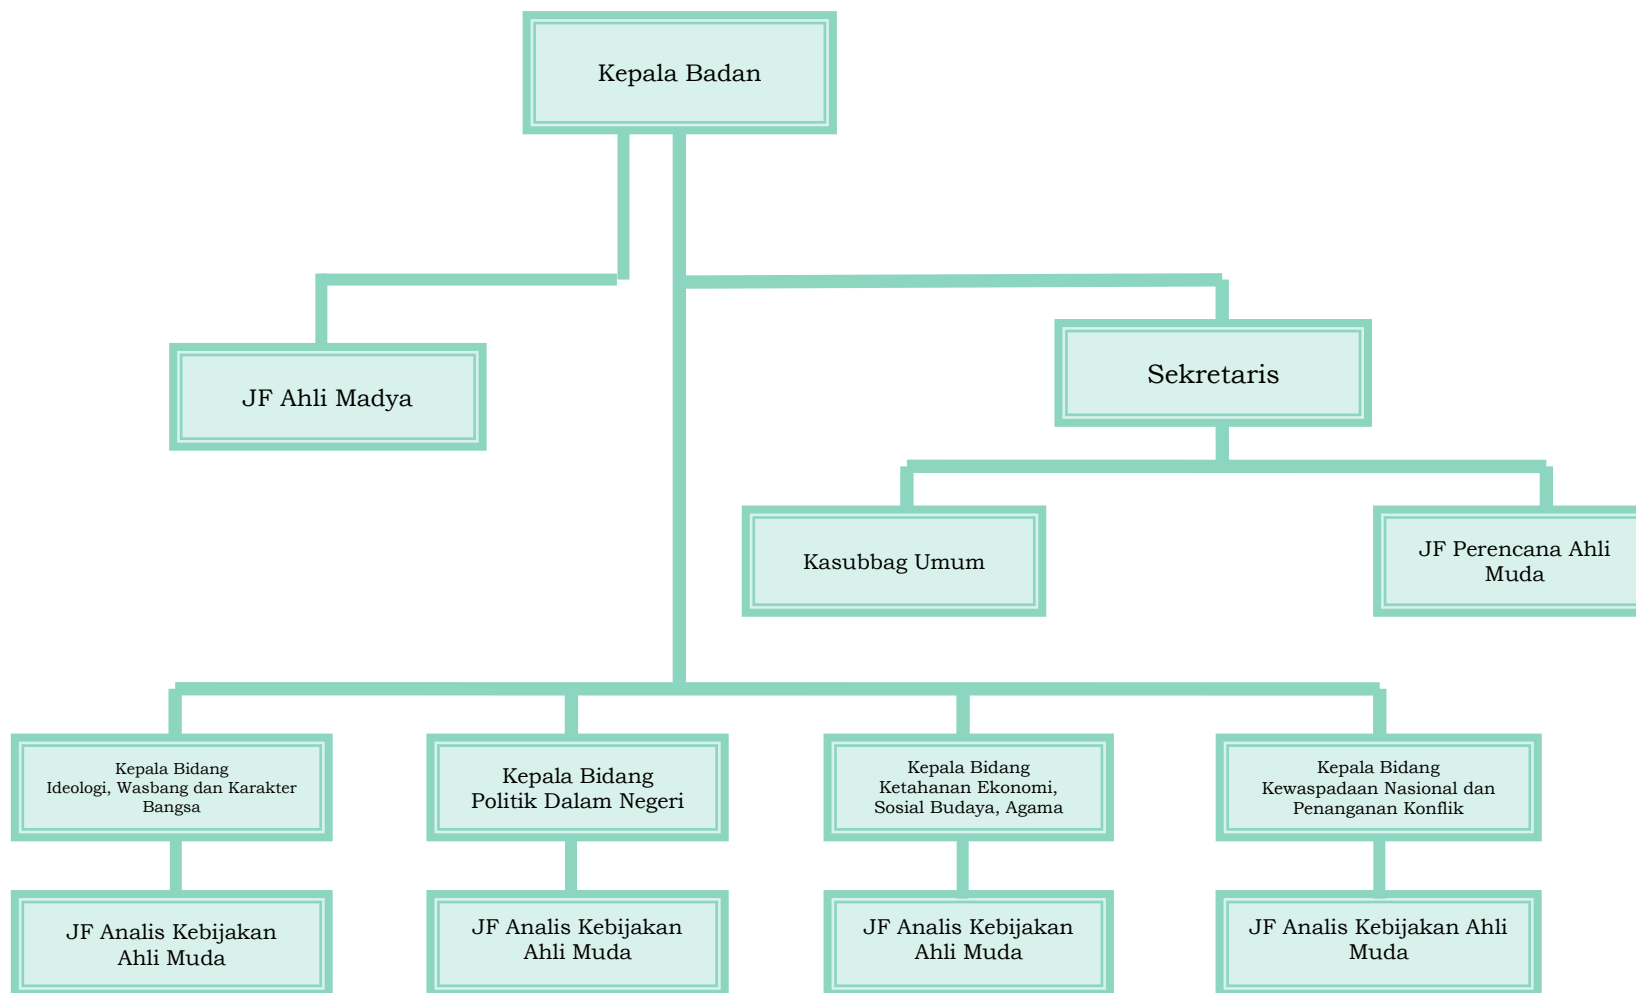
Kepala Badan

JF Ahli Madya

Sekretaris

Kasubbag Umum

JF Perencana Ahli Muda

Kepala Bidang
Ideologi, Wasbang dan Karakter Bangsa

Kepala Bidang
Politik Dalam Negeri

Kepala Bidang
Ketahanan Ekonomi, Sosial Budaya, Agama

Kepala Bidang
Kewaspadaan Nasional dan Penanganan Konflik

JF Analis Kebijakan Ahli Muda

JF Analis Kebijakan Ahli Muda

JF Analis Kebijakan Ahli Muda

JF Analis Kebijakan Ahli Muda